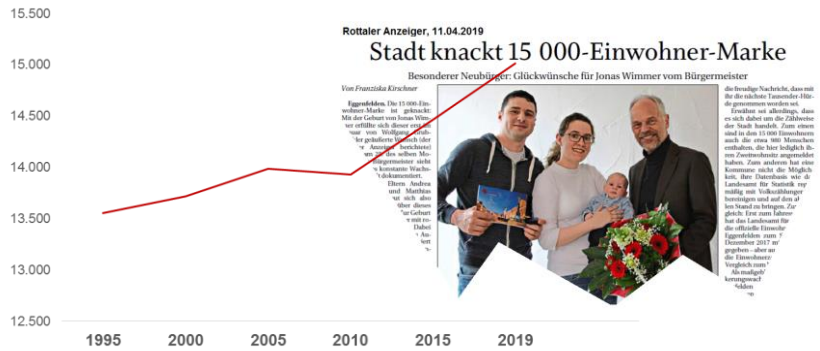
15.500

15.000

14.500

14.000

13.500

13.000

12.500

1995 2000 2005 2010 2015 2019

Rottaler Anzeiger, 11.04.2019

Stadt knackt 15 000-Einwohner-Marke

Besonderer Neubürger: Glückwünsche für Jonas Wimmer vom Bürgermeister

Von Franziska Kirschner

Eggenfelden. Die 15 000-Einwohner-Marke ist geknackt: Mit der Geburt von Jonas Wimmer erfüllte sich dieser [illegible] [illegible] von Wolfgang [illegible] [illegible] gefeierte Wunsch (der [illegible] Anzeiger berichtete) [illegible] des selben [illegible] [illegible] sieht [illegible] konstante Wachs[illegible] dokumentiert. Eltern Andrea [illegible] Matthias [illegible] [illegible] sich also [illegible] über dieses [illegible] Geburt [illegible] mit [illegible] Dabei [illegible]

die freudige Nachricht, dass mit ihr die nächste Tausender-Hürde genommen worden sei. Erwähnt sei allerdings, dass es sich dabei um die Zählweise der Stadt handelt. Zum einen sind in den 15 000 Einwohnern auch die etwa 980 Menschen enthalten, die hier lediglich ihren Zweitwohnsitz angemeldet haben. Zum anderen hat eine Kommune nicht die Möglichkeit, ihre Datenbasis wie das Landesamt für Statistik regelmäßig mit Volkszählungen bereinigen und auf den aktuellen Stand zu bringen. Zur Vergleich: Erst zum Jahresende hat das Landesamt für die offizielle Einwohnerzahl Eggenfeldens zum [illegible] Dezember 2017 m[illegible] gegeben – aber a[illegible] die Einwohnerz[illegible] Vergleich zum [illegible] Als maßgeb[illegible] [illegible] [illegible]